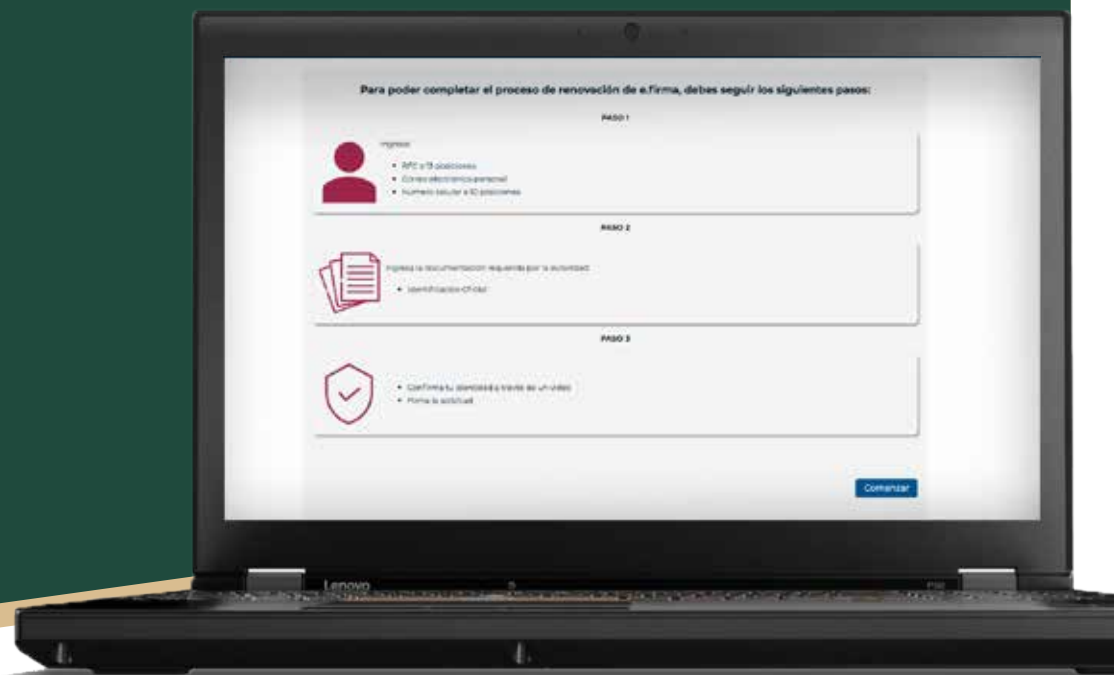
Para poder completar el proceso de renovación de e.firma, debes seguir los siguientes pasos:

PASO 1

Ingresa:

- RFC a 13 posiciones
- Correo electrónico personal
- Número celular a 10 posiciones

PASO 2

Ingresa la documentación requerida por la autoridad:

- Identificación Oficial

PASO 3

- Confirma tu identidad a través de un video
- Firma la solicitud

Comenzar

Lenovo